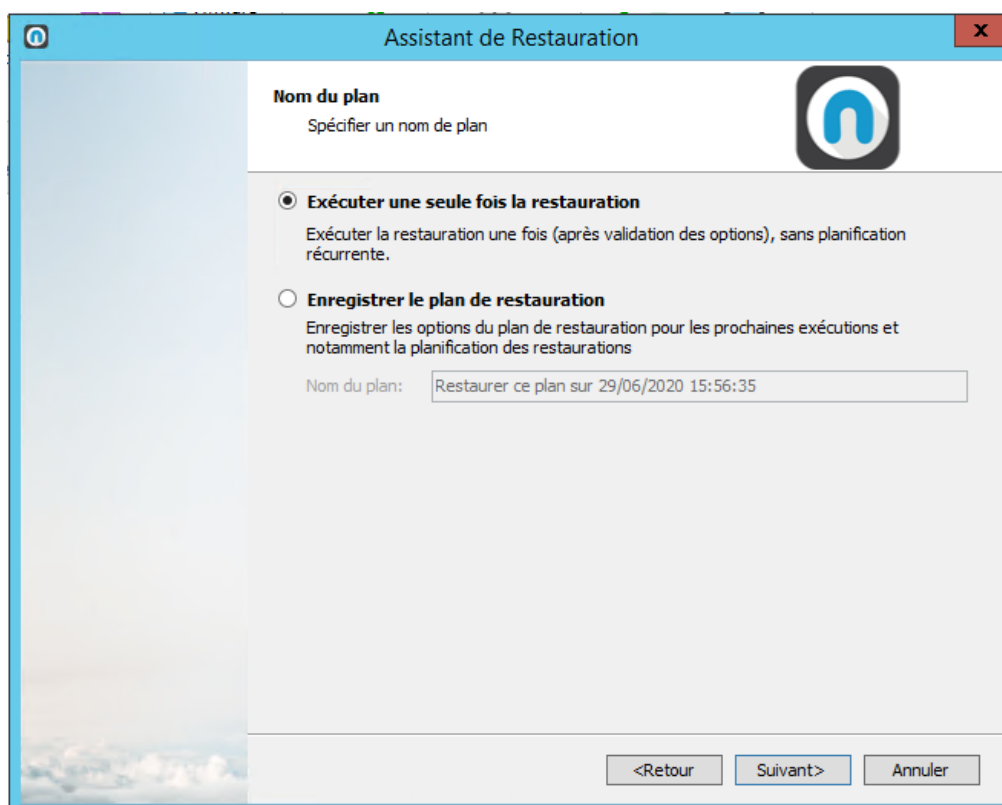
Assistant de Restauration

x

Nom du plan

Spécifier un nom de plan

Exécuter une seule fois la restauration

Exécuter la restauration une fois (après validation des options), sans planification récurrente.

Enregistrer le plan de restauration

Enregistrer les options du plan de restauration pour les prochaines exécutions et notamment la planification des restaurations

Nom du plan: Restaurer ce plan sur 29/06/2020 15:56:35

<Retour Suivant> Annuler